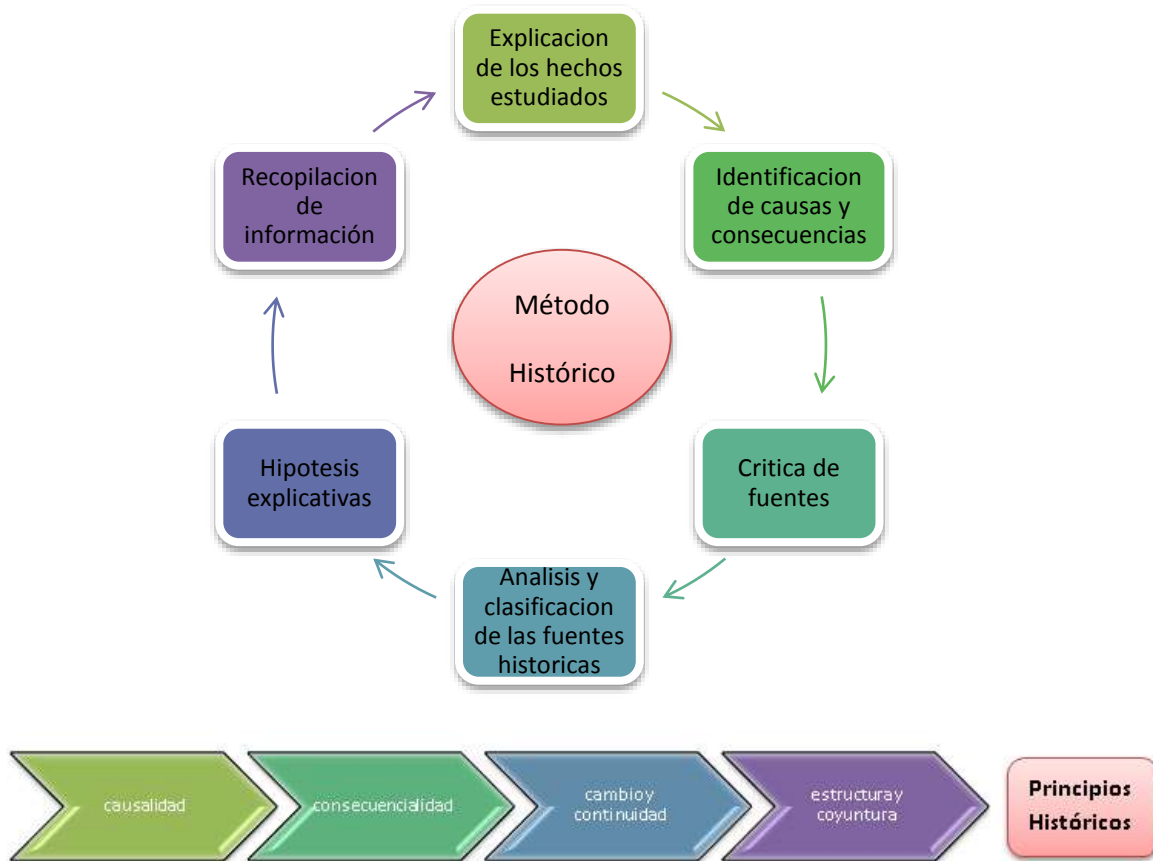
Método

Histórico

Explicacion de los hechos estudiados

Identificacion de causas y consecuencias

Critica de fuentes

Analisis y clasificacion de las fuentes historicas

Hipotesis explicativas

Recopilacion de información

causalidad

consecuencialidad

cambio y continuidad

estructura y coyuntura

Principios Históricos